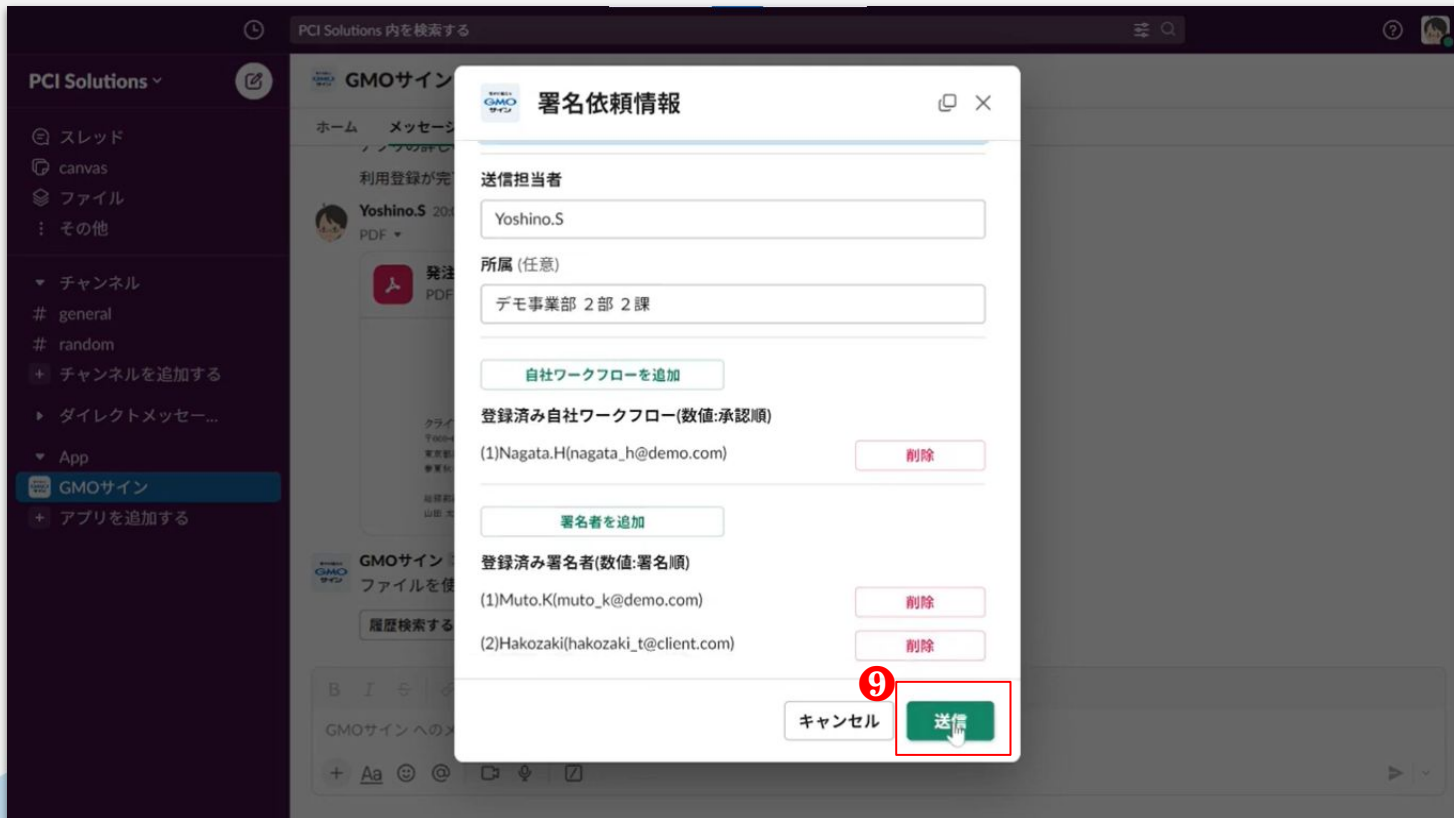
PCI Solutions 内を検索する

PCI Solutions

スレッド
canvas
ファイル
その他

チャンネル
general
random
チャンネルを追加する

ダイレクトメッセー...

App
GMOサイン
アプリを追加する

GMOサイン

ホーム メッセージ

利用登録が完

Yoshino.S
PDF

発注
PDF

GMOサイン
ファイルを使

履歴検索する

GMOサイン へのメ

GMO サイン

署名依頼情報

送信担当者
Yoshino.S

所属 (任意)
デモ事業部 2部 2課

自社ワークフローを追加

登録済み自社ワークフロー(数値:承認順)
(1)Nagata.H(nagata_h@demo.com)
削除

署名者を追加

登録済み署名者(数値:署名順)
(1)Muto.K(muto_k@demo.com)
削除
(2)Hakozaki(hakozaki_t@client.com)
削除

9

キャンセル
送信